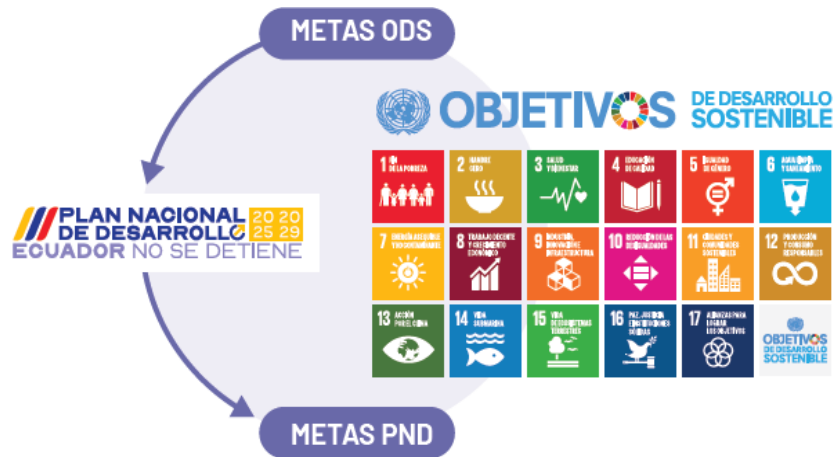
METAS ODS

OBJETIVOS DE DESARROLLO SOSTENIBLE

1 FIN DE LA POBREZA

2 HAMBRE CERO

3 SALUD Y BIENESTAR

4 EDUCACIÓN DE CALIDAD

5 IGUALDAD DE GÉNERO

6 AGUA LIMPIA Y SANEAMIENTO

7 ENERGÍA ASEQUIBLE Y NO CONTAMINANTE

8 TRABAJO DECENTE Y CRECIMIENTO ECONÓMICO

9 INDUSTRIA, INNOVACIÓN E INFRAESTRUCTURA

10 REDUCCIÓN DE LAS DESIGUALDADES

11 CIUDADES Y COMUNIDADES SOSTENIBLES

12 PRODUCCIÓN Y CONSUMO RESPONSABLES

13 ACCIÓN POR EL CLIMA

14 VIDA SUBMARINA

15 VIDA DE ECOSISTEMAS TERRESTRES

16 PAZ, JUSTICIA E INSTITUCIONES SÓLIDAS

17 ALIANZAS PARA LOGRAR LOS OBJETIVOS

OBJETIVOS DE DESARROLLO SOSTENIBLE

PLAN NACIONAL DE DESARROLLO 2025 2029
ECUADOR NO SE DETIENE

METAS PND